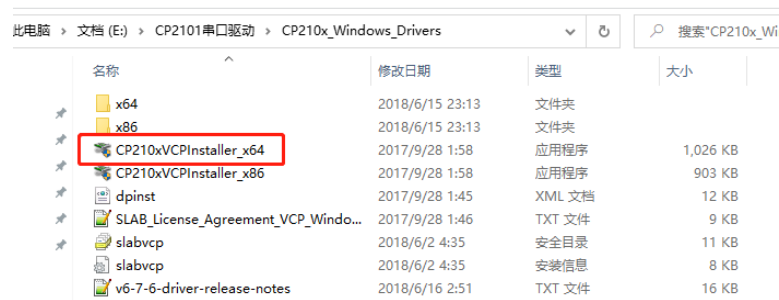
此电脑 › 文档 (E:) › CP2101串口驱动 › CP210x_Windows_Drivers

搜索"CP210x_Wi

| 名称 | 修改日期 | 类型 | 大小 |
|---|---|---|---|
| x64 | 2018/6/15 23:13 | 文件夹 | |
| x86 | 2018/6/15 23:13 | 文件夹 | |
| CP210xVCPInstaller_x64 | 2017/9/28 1:58 | 应用程序 | 1,026 KB |
| CP210xVCPInstaller_x86 | 2017/9/28 1:58 | 应用程序 | 903 KB |
| dpinst | 2017/9/28 1:45 | XML 文档 | 12 KB |
| SLAB_License_Agreement_VCP_Windo... | 2017/9/28 1:46 | TXT 文件 | 9 KB |
| slabvcp | 2018/6/2 4:35 | 安全目录 | 11 KB |
| slabvcp | 2018/6/2 4:35 | 安装信息 | 8 KB |
| v6-7-6-driver-release-notes | 2018/6/16 2:51 | TXT 文件 | 16 KB |